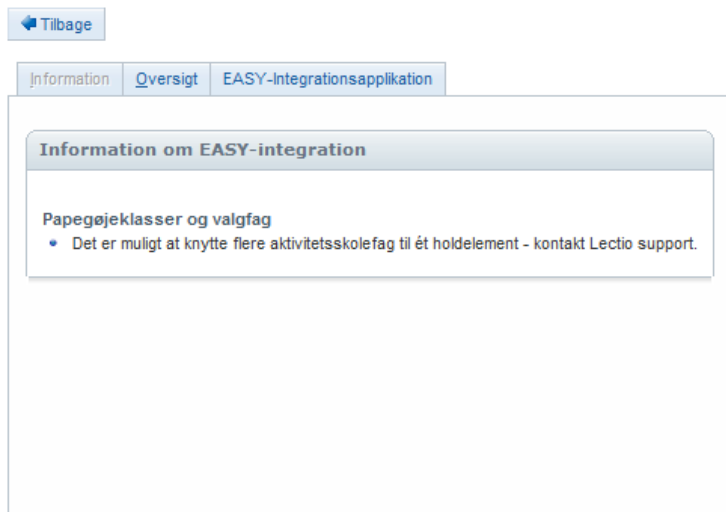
Tilbage

Information | Oversigt | EASY-Integrationsapplikation

Information om EASY-integration

Papegøjeklasser og valgfag
- Det er muligt at knytte flere aktivitetsskolefag til ét holdelement - kontakt Lectio support.